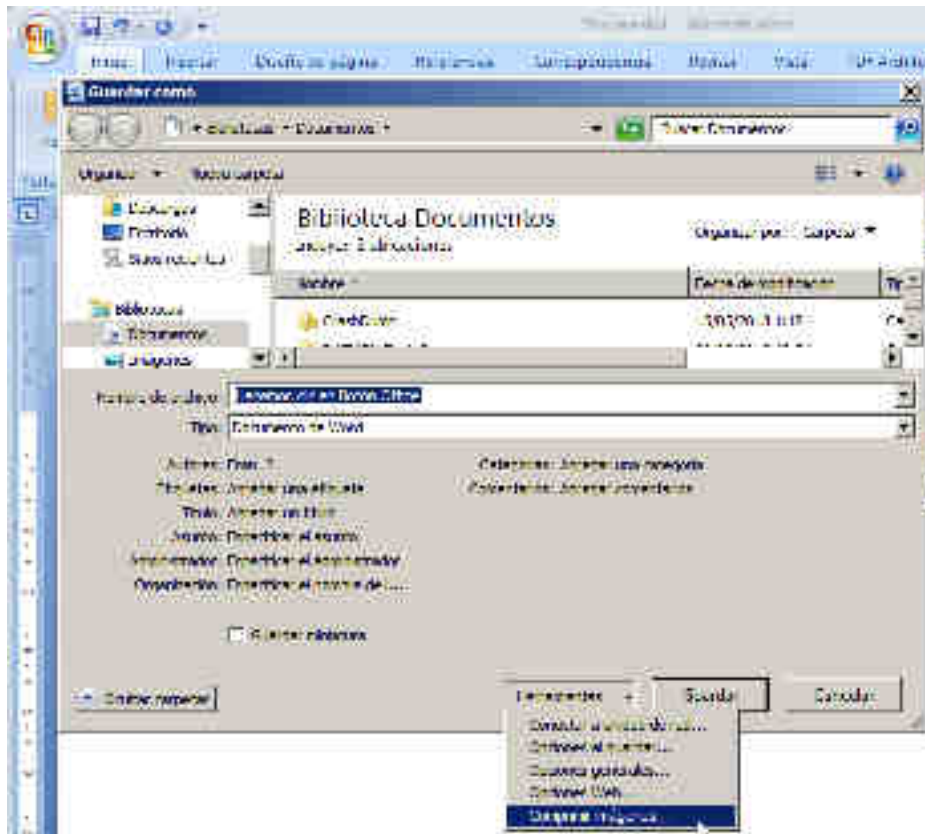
Inicio Insertar Diseño de página Referencias Correspondencia Revisar Vista

Guardar como

« Bibliotecas » Documentos »

Buscar Documentos

Organizar ▾ Nueva carpeta

Descargas
Escritorio
Sitios recientes

Bibliotecas
Documentos
Imágenes

Biblioteca Documentos
Incluye: 2 ubicaciones

Organizar por: Carpeta ▾

Nombre

Fecha de modificación

Tipo

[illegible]

Nombre de archivo: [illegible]

Tipo: Documento de Word

Autores: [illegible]

Etiquetas: Agregar una etiqueta

Título: Agregar un título

Asunto: Especificar el asunto

Administrador: Especificar el administrador

Organización: Especificar el nombre de ...

Categorías: Agregar una categoría

Comentarios: Agregar comentarios

Guardar miniatura

Ocultar carpetas

Herramientas ▾

Guardar

Cancelar

Conectar a unidad de red...

Opciones al guardar...

Opciones generales...

Opciones Web...

Comprimir imágenes...